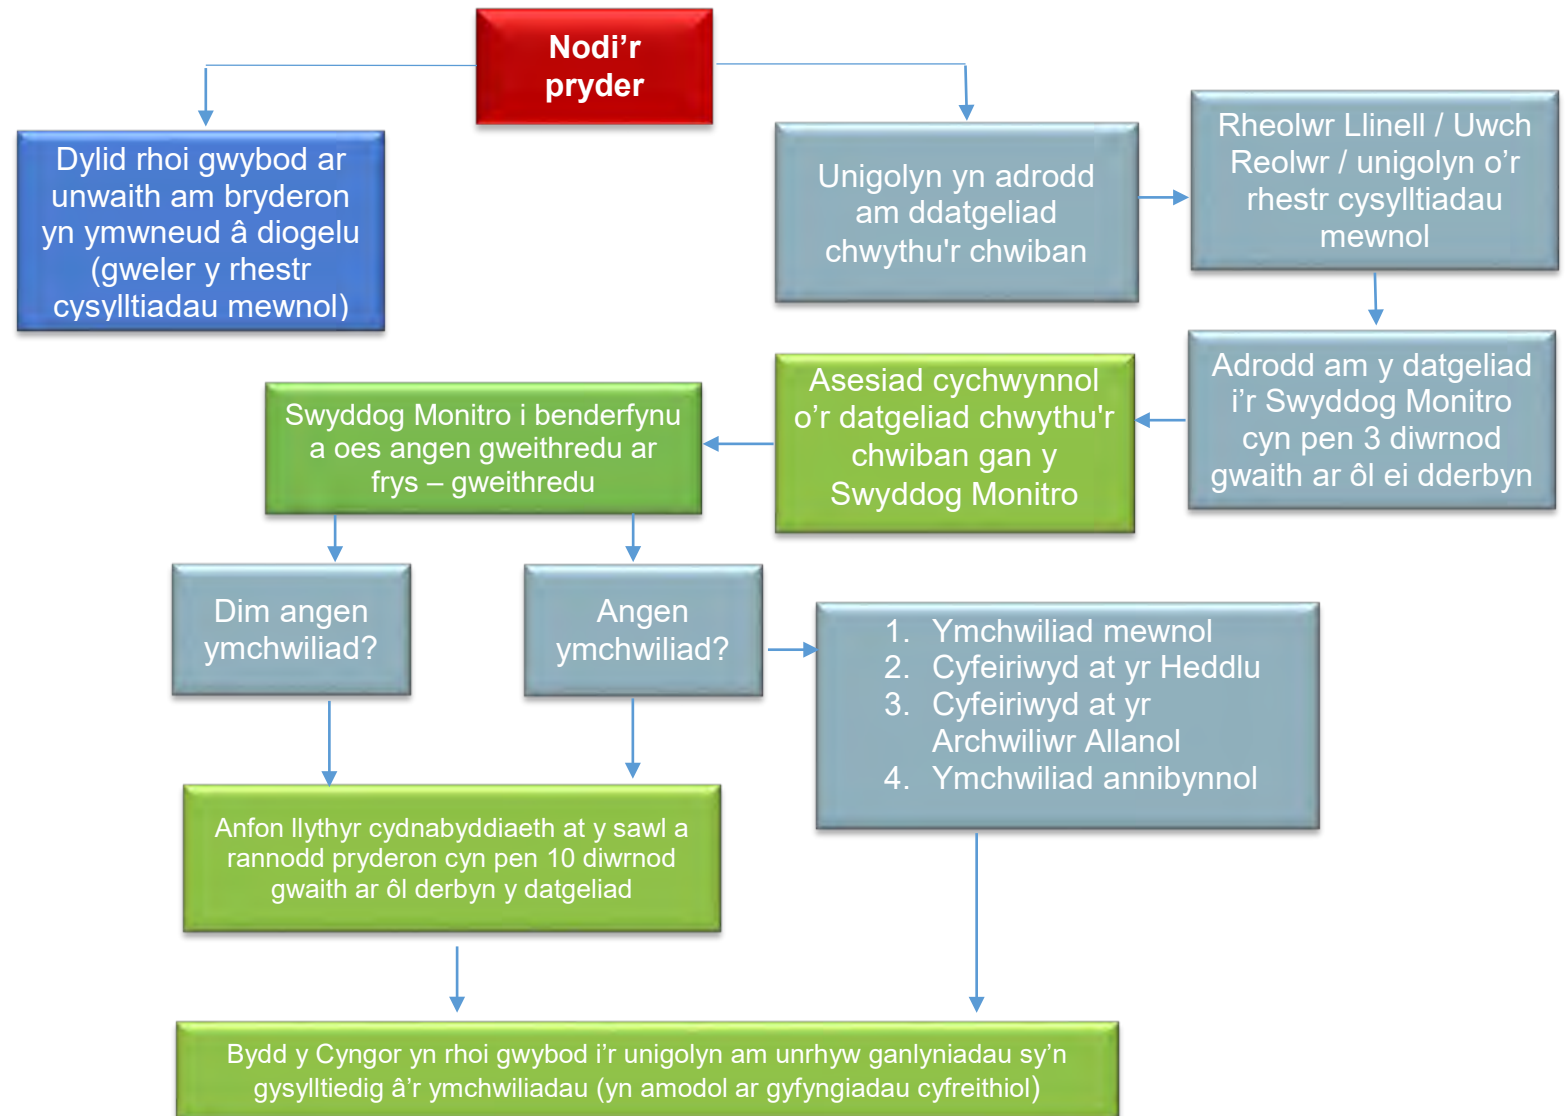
Nodi'r pryder

Dylid rhoi gwybod ar unwaith am bryderon yn ymwneud â diogelu (gweler y rhestr cysylltiadau mewnol)

Unigolyn yn adrodd am ddatgeliad chwythu'r chwiban

Rheolwr Llinell / Uwch Reolwr / unigolyn o'r rhestr cysylltiadau mewnol

Adrodd am y datgeliad i'r Swyddog Monitro cyn pen 3 diwrnod gwaith ar ôl ei dderbyn

Asesiad cychwynnol o'r datgeliad chwythu'r chwiban gan y Swyddog Monitro

Swyddog Monitro i benderfynu a oes angen gweithredu ar frys – gweithredu

Dim angen ymchwiliad?

Angen ymchwiliad?

1. Ymchwiliad mewnol
2. Cyfeiriwyd at yr Heddlu
3. Cyfeiriwyd at yr Archwiliwr Allanol
4. Ymchwiliad annibynnol

Anfon llythyr cydnabyddiaeth at y sawl a rannodd pryderon cyn pen 10 diwrnod gwaith ar ôl derbyn y datgeliad

Bydd y Cyngor yn rhoi gwybod i'r unigolyn am unrhyw ganlyniadau sy'n gysylltiedig â'r ymchwiliadau (yn amodol ar gyfyngiadau cyfreithiol)